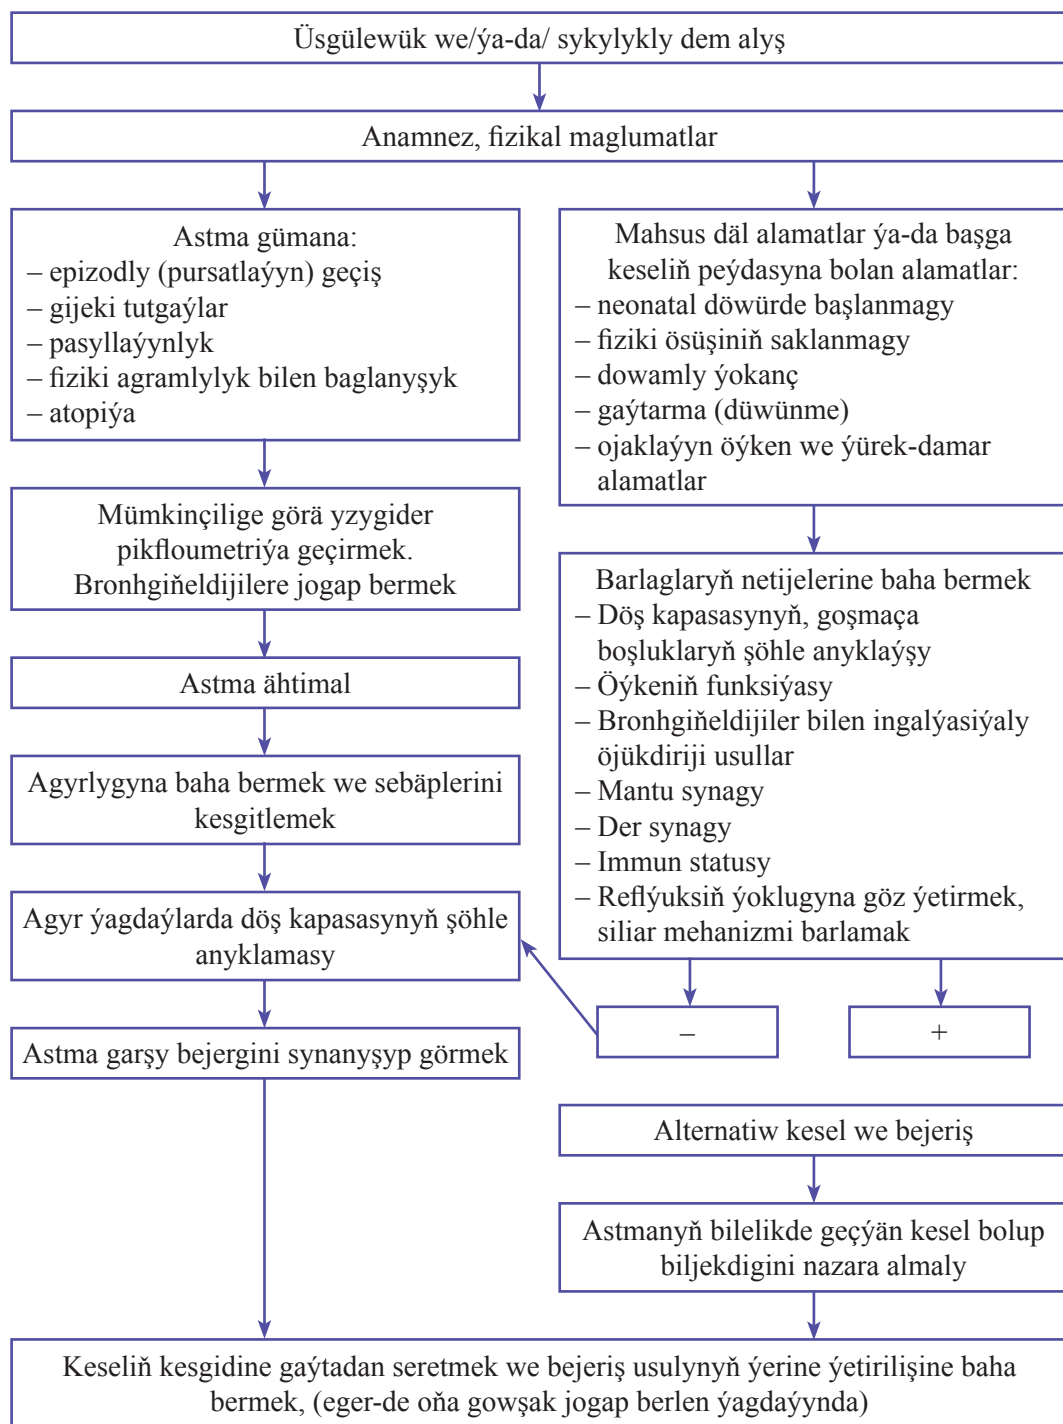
Üsgülewük we/ýa-da/ sykylykly dem alyş

Anamnez, fizikal maglumatlar

Astma gümana:
– epizodly (pursatlaýyn) geçiş
– gijeki tutgaýlar
– pasyllaýynlyk
– fiziki agramlylyk bilen baglanyşyk
– atopiýa

Mümkinçilige görä yzygider pikfloumetriýa geçirmek. Bronhgiňeldijilere jogap bermek

Astma ähtimal

Agyrlygyna baha bermek we sebäplerini kesgitlemek

Agyr ýagdaýlarda döş kapasasynyň şöhle anyklamasy

Astma garşy bejergini synanyşyp görmek

Mahsus däl alamatlar ýa-da başga keseliň peýdasyna bolan alamatlar:
– neonatal döwürde başlanmagy
– fiziki ösüşiniň saklanmagy
– dowamly ýokanç
– gaýtarma (düwünme)
– ojaklaýyn öýken we ýürek-damar alamatlar

Barlaglaryň netijelerine baha bermek
– Döş kapasasynyň, goşmaça boşluklaryň şöhle anyklaýşy
– Öýkeniň funksiýasy
– Bronhgiňeldijiler bilen ingalýasiýaly öjükdiriji usullar
– Mantu synagy
– Der synagy
– Immun statusy
– Reflýuksiň ýoklugyna göz ýetirmek, siliar mehanizmi barlamak

–

+

Alternatiw kesel we bejeriş

Astmanyň bilelikde geçýän kesel bolup biljekdigini nazara almaly

Keseliň kesgidine gaýtadan seretmek we bejeriş usulynyň ýerine ýetirilişine baha bermek, (eger-de oňa gowşak jogap berlen ýagdaýynda)